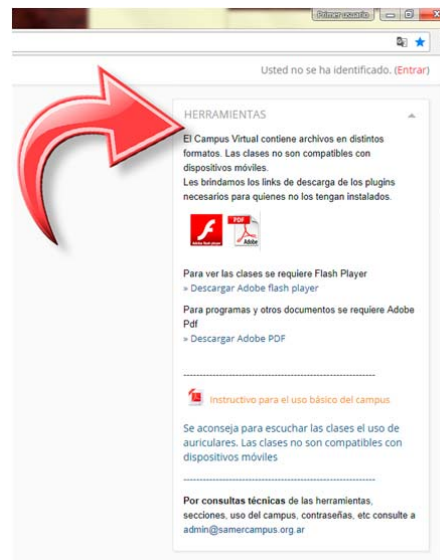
Primer usuario

Usted no se ha identificado. (Entrar)

HERRAMIENTAS

El Campus Virtual contiene archivos en distintos formatos. Las clases no son compatibles con dispositivos móviles.
Les brindamos los links de descarga de los plugins necesarios para quienes no los tengan instalados.

Adobe flash player

PDF
Adobe

Para ver las clases se requiere Flash Player
» Descargar Adobe flash player

Para programas y otros documentos se requiere Adobe Pdf
» Descargar Adobe PDF

---------------------------------------------------------------

Instructivo para el uso básico del campus

Se aconseja para escuchar las clases el uso de auriculares. Las clases no son compatibles con dispositivos móviles

---------------------------------------------------------------

Por consultas técnicas de las herramientas, secciones, uso del campus, contraseñas, etc consulte a admin@samercampus.org.ar